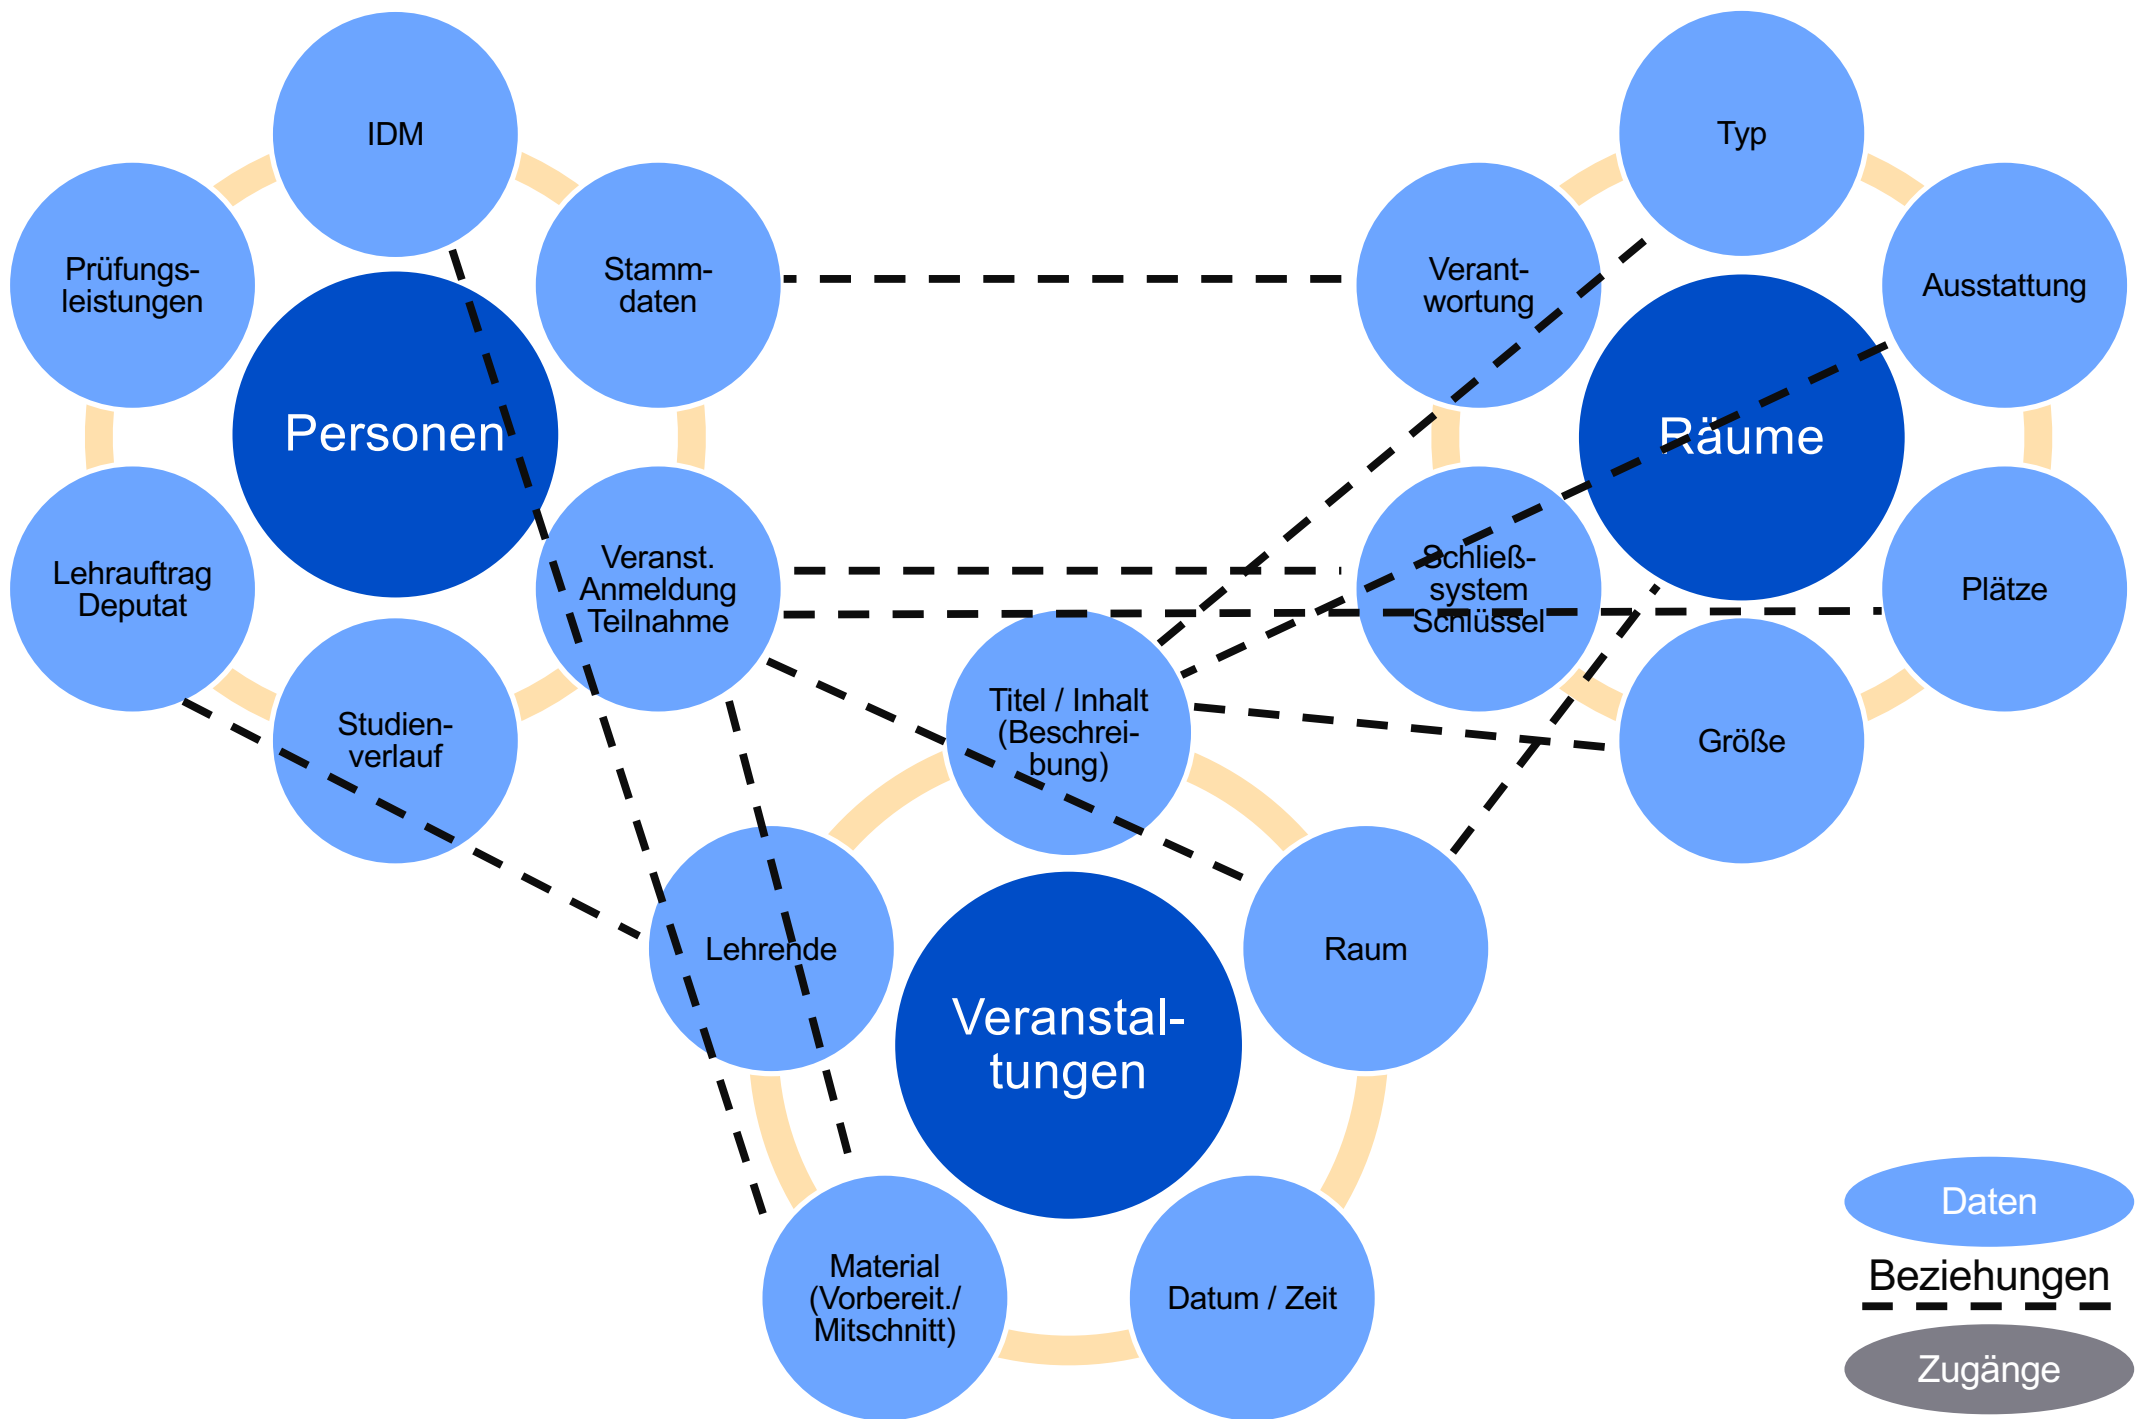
IDM

Prüfungsleistungen

Stammdaten

Personen

Lehrauftrag Deputat

Veranst. Anmeldung Teilnahme

Studienverlauf

Typ

Verantwortung

Ausstattung

Räume

Schließsystem Schlüssel

Plätze

Größe

Titel / Inhalt (Beschreibung)

Lehrende

Veranstaltungen

Raum

Material (Vorbereit./ Mitschnitt)

Datum / Zeit

Daten

Beziehungen

Zugänge